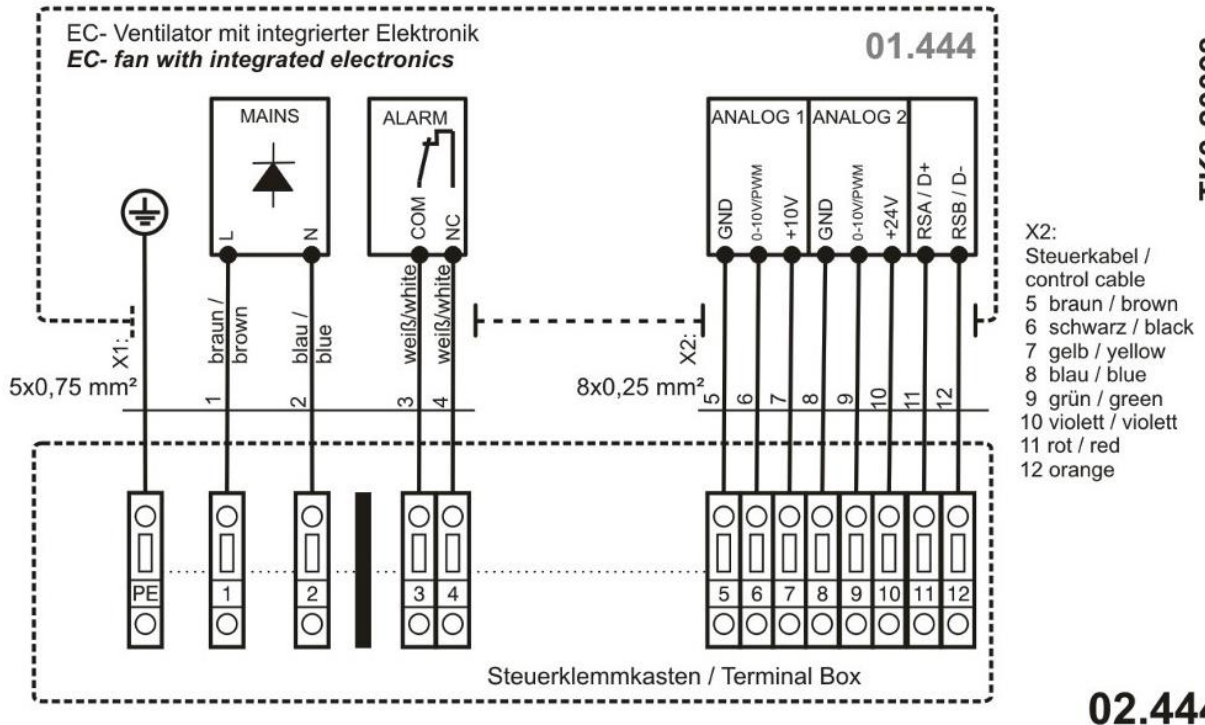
EC- Ventilator mit integrierter Elektronik
EC- fan with integrated electronics

01.444

MAINS

L N

ALARM

COM NC

ANALOG 1 ANALOG 2

GND 0-10V/PWM +10V GND 0-10V/PWM +24V RSA / D+ RSB / D-

TK0 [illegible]

X1:
5x0,75 mm²

braun / brown
blau / blue
weiß/white
weiß/white

1 2 3 4

X2:
8x0,25 mm²

5 6 7 8 9 10 11 12

X2:
Steuerkabel /
control cable
5 braun / brown
6 schwarz / black
7 gelb / yellow
8 blau / blue
9 grün / green
10 violett / violett
11 rot / red
12 orange

PE 1 2 3 4 5 6 7 8 9 10 11 12

Steuerklemmkasten / Terminal Box

02.44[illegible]